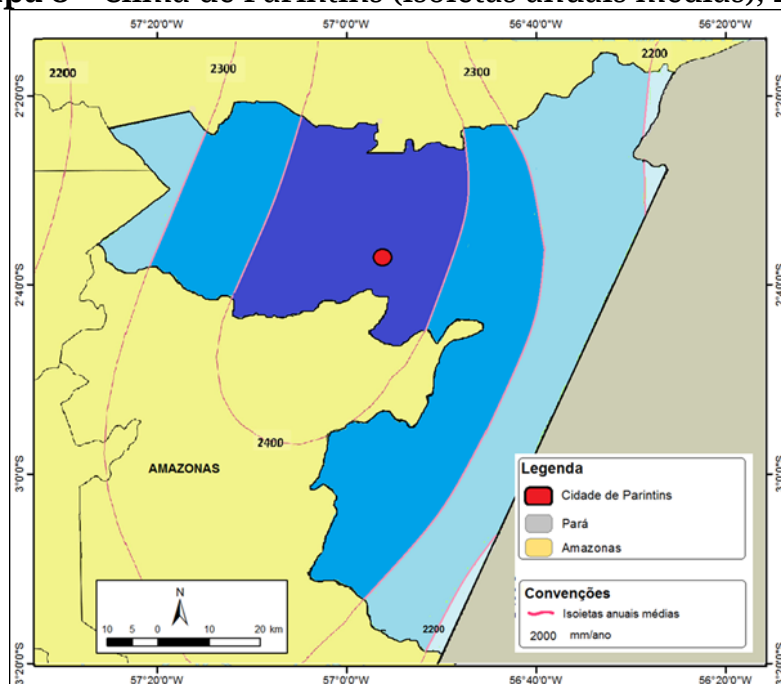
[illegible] – Clima de Parintins (isoietas anuais médias), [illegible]

57°20'0"W 57°0'0"W 56°40'0"W 56°20'0"W

2°20'0"S
2°40'0"S
3°0'0"S
3°20'0"S

2°20'0"S
2°40'0"S
3°0'0"S
3°20'0"S

2200
2300
2300
2200
2400
2200

AMAZONAS

Legenda
Cidade de Parintins
Pará
Amazonas

Convenções
Isoietas anuais médias
2000 mm/ano

N
10 5 0 10 20 km

57°20'0"W 57°0'0"W 56°40'0"W 56°20'0"W